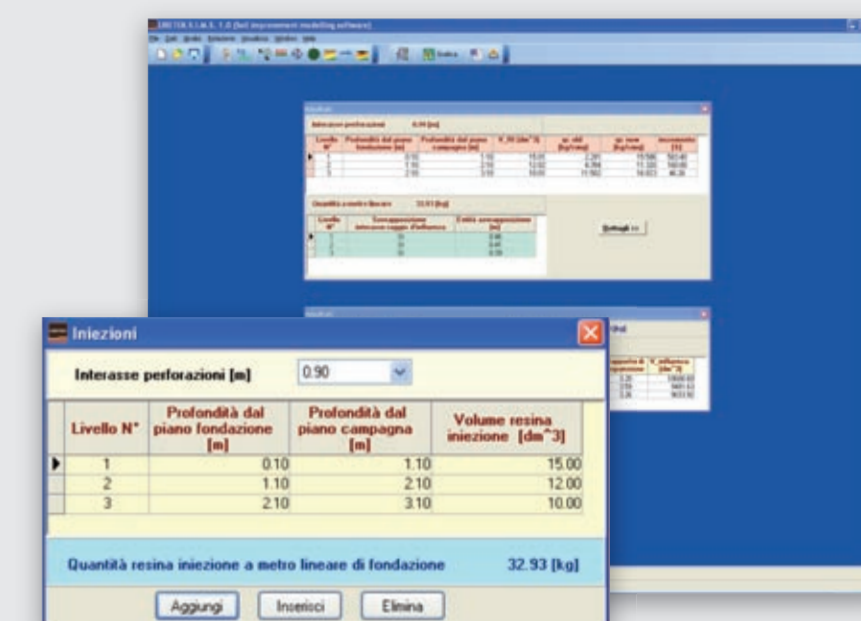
URETEK S.I.M.S. 1.0 (Soil improvement modelling software)

Iniezioni

Interasse perforazioni [m] 0.90

| | Livello N° | Profondità dal piano fondazione [m] | Profondità dal piano campagna [m] | Volume resina iniezione [dm^3] |
|---|---|---|---|---|
| ▶ | 1 | 0.10 | 1.10 | 15.00 |
| | 2 | 1.10 | 2.10 | 12.00 |
| | 3 | 2.10 | 3.10 | 10.00 |

Quantità resina iniezione a metro lineare di fondazione 32.93 [kg]

Aggiungi Inserisci Elimina

Dettagli >>